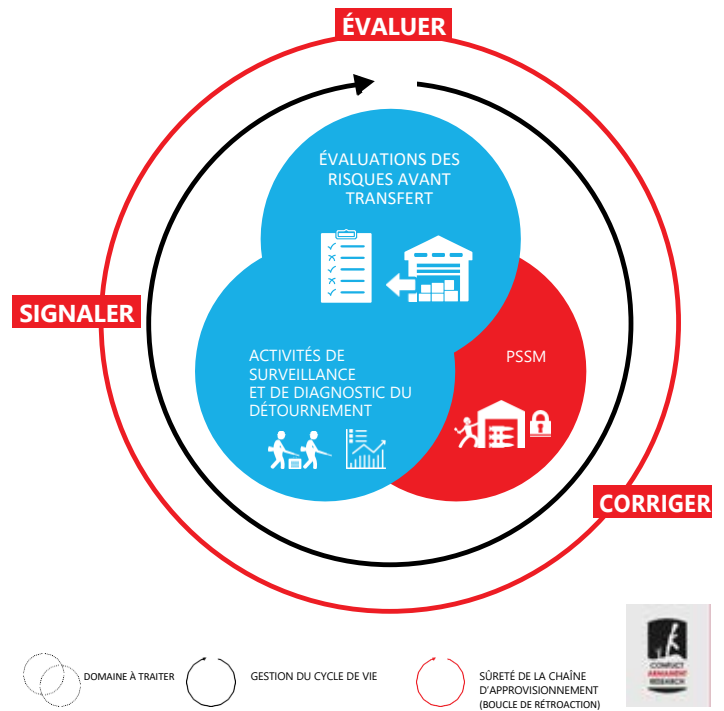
ÉVALUER

ÉVALUATIONS DES RISQUES AVANT TRANSFERT

SIGNALER

PSSM

ACTIVITÉS DE SURVEILLANCE ET DE DIAGNOSTIC DU DÉTOURNEMENT

CORRIGER

CONFLICT ARMAMENT RESEARCH

DOMAINE À TRAITER

GESTION DU CYCLE DE VIE

SÛRETÉ DE LA CHAÎNE D'APPROVISIONNEMENT (BOUCLE DE RÉTROACTION)